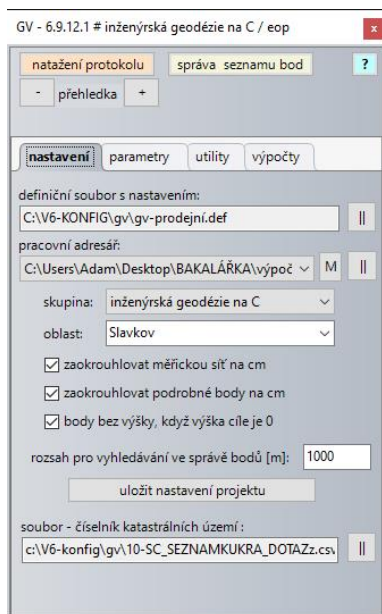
GV - 6.9.12.1 # inženýrská geodézie na C / eop

x

natažení protokolu

správa seznamu bod

?

-

přehledka

+

nastavení

parametry

utility

výpočty

definiční soubor s nastavením:

C:\V6-KONFIG\gv\gv-prodejní.def

||

pracovní adresář:

C:\Users\Adam\Desktop\BAKALÁŘKA\výpoč

M

||

skupina:

inženýrská geodézie na C

oblast:

Slavkov

zaokrouhlovat měřickou síť na cm

zaokrouhlovat podrobné body na cm

body bez výšky, když výška cíle je 0

rozsah pro vyhledávání ve správě bodů [m]:

1000

uložit nastavení projektu

soubor - číselník katastrálních území :

c:\V6-konfig\gv\10-SC_SEZNAMKUKRA_DOTAZz.csv

||